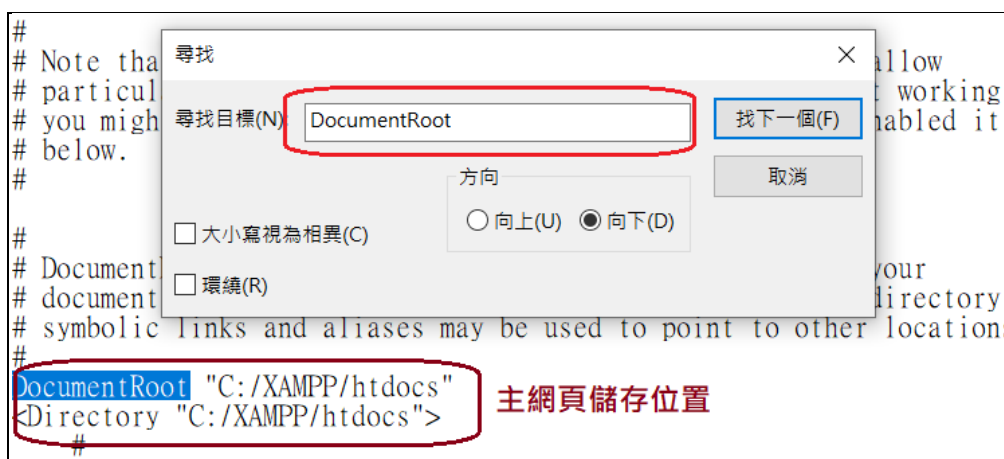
#
# Note tha
# particul
# you migh
# below.
#

#
# Document
# document
# symbolic links and aliases may be used to point to other location
#
DocumentRoot "C:/XAMPP/htdocs"
<Directory "C:/XAMPP/htdocs">
#

allow
working
abled it

your
directory

尋找

尋找目標(N) DocumentRoot

找下一個(F)

取消

方向

向上(U) 向下(D)

大小寫視為相異(C)

環繞(R)

主網頁儲存位置